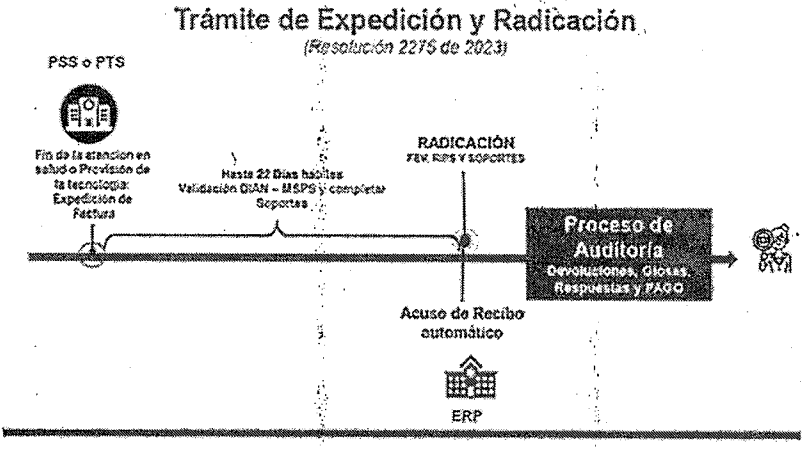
Trámite de Expedición y Radicación
(Resolución 2275 de 2023)

PSS o PTS

Fin de la atencion en salud o Provisión de la tecnología: Expedición de Factura

Hasta 22 Días hábiles Validación DIAN – MSPS y completar Soportes

RADICACIÓN
FEV, RIPS Y SOPORTES

Proceso de Auditoría
Devoluciones, Glosas, Respuestas y PAGO

Acuse de Recibo automático

ERP